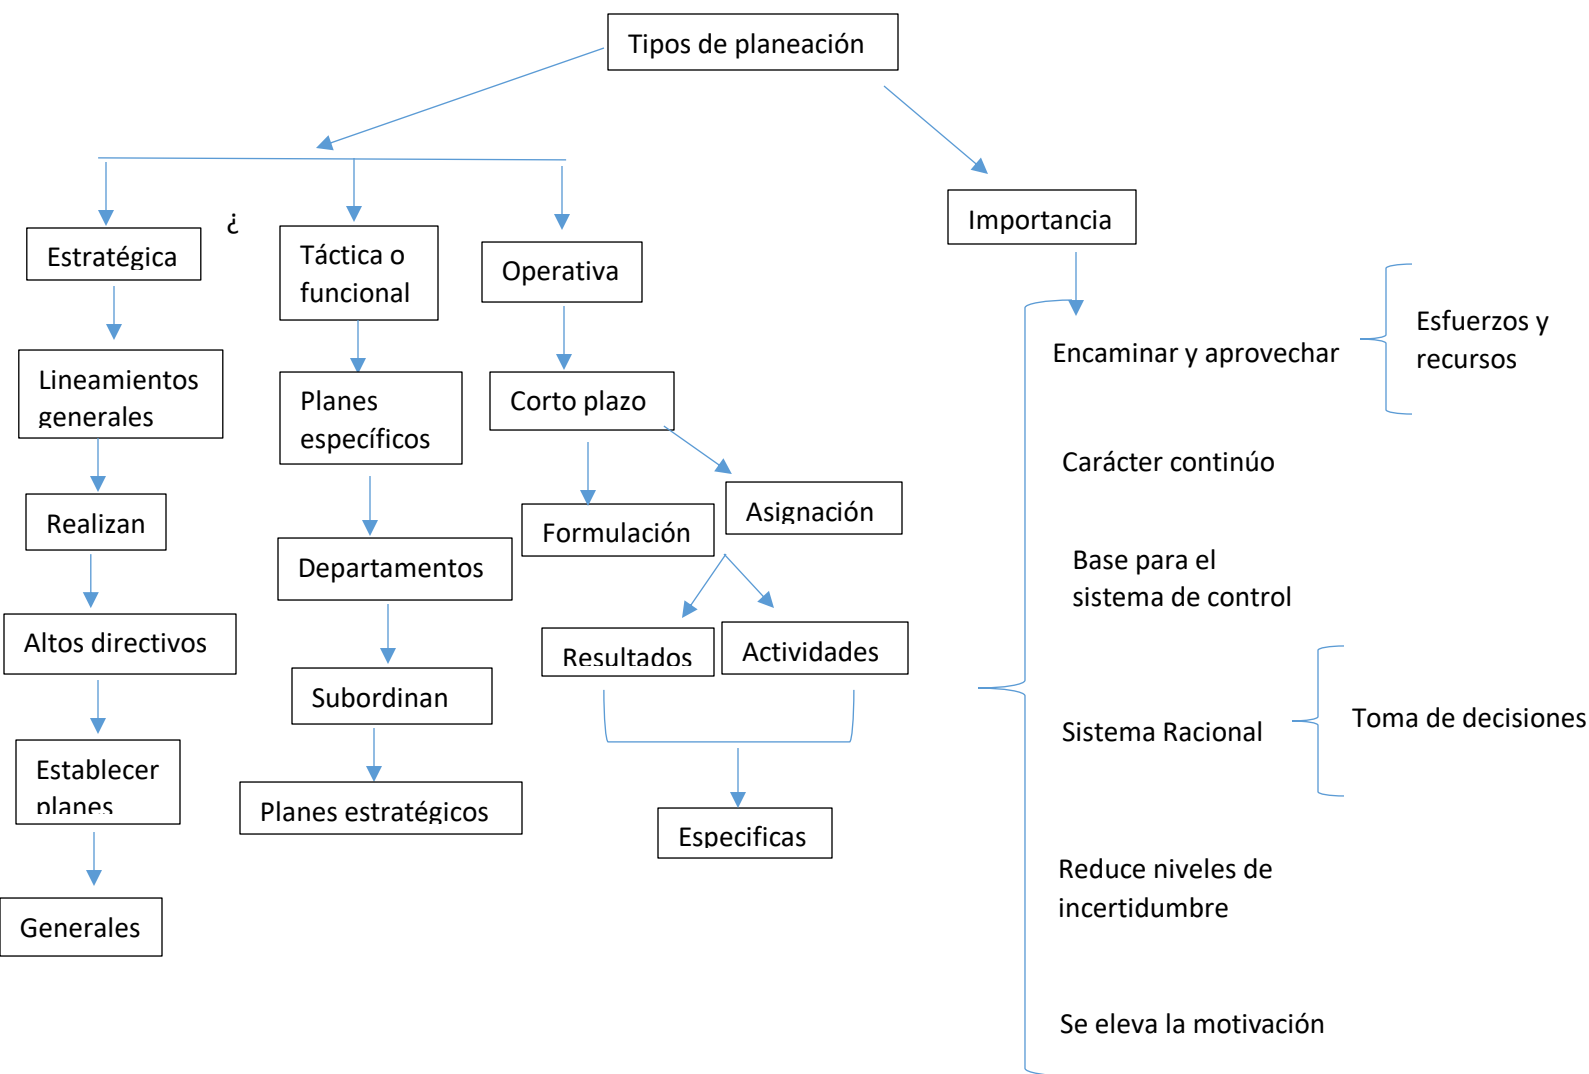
Tipos de planeación

Estratégica

¿

Táctica o funcional

Operativa

Importancia

Lineamientos generales

Realizan

Altos directivos

Establecer planes

Generales

Planes específicos

Departamentos

Subordinan

Planes estratégicos

Corto plazo

Formulación

Asignación

Resultados

Actividades

Especificas

Encaminar y aprovechar

Esfuerzos y recursos

Carácter continúo

Base para el sistema de control

Sistema Racional

Toma de decisiones

Reduce niveles de incertidumbre

Se eleva la motivación